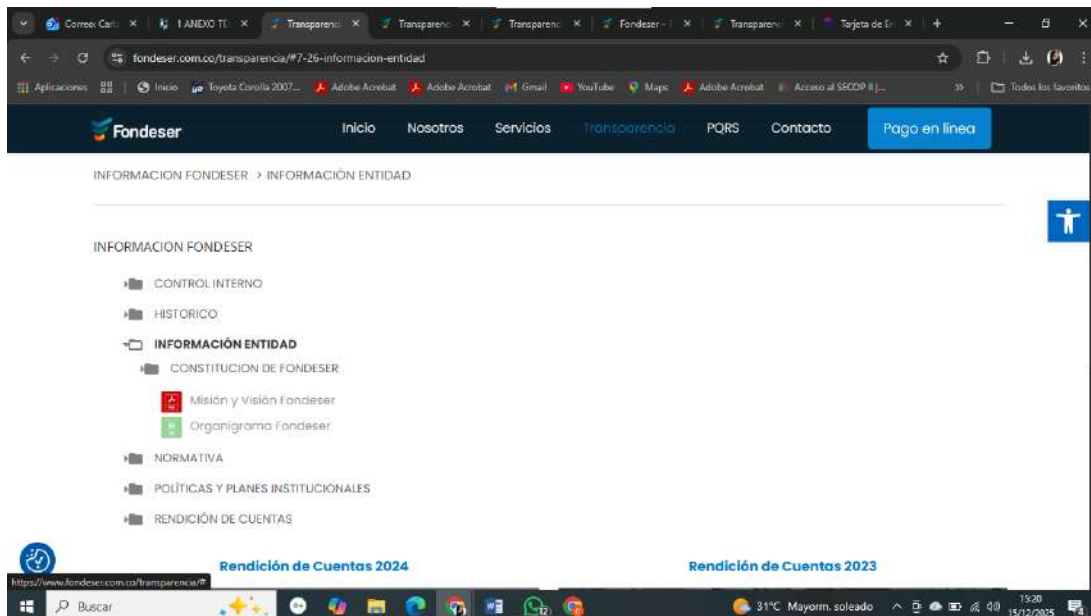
Correo: Cart × | 1 ANEXO TE × | Transparenci × | Transparenc × | Transparenc × | Fondeser – × | Transparenc × | Tarjeta de Er × | +

fondeser.com.co/transparencia/#7-26-informacion-entidad

Aplicaciones | Inicio | Toyota Corolla 2007... | Adobe Acrobat | Adobe Acrobat | Gmail | YouTube | Maps | Adobe Acrobat | Acceso al SECOP II |... » | Todos los favoritos

Fondeser

Inicio Nosotros Servicios Transparencia PQRS Contacto Pago en linea

INFORMACION FONDESER > INFORMACIÓN ENTIDAD

INFORMACION FONDESER

CONTROL INTERNO

HISTORICO

INFORMACIÓN ENTIDAD

CONSTITUCION DE FONDESER

Misión y Visión Fondeser

Organigrama Fondeser

NORMATIVA

POLÍTICAS Y PLANES INSTITUCIONALES

RENDICIÓN DE CUENTAS

Rendición de Cuentas 2024

Rendición de Cuentas 2023

https://www.fondeser.com.co/transparencia/#

Buscar

31°C Mayorm. soleado

15:20
15/12/2025